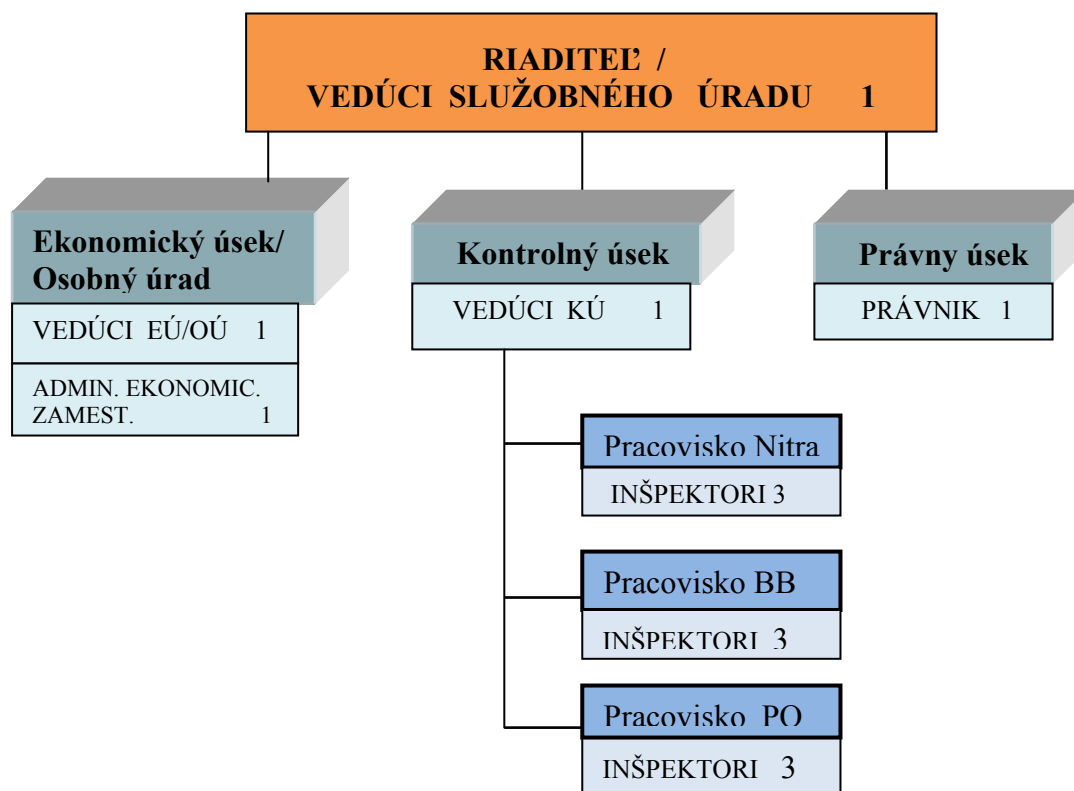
RIADITEĽ /
VEDÚCI SLUŽOBNÉHO ÚRADU 1

Ekonomický úsek/
Osobný úrad

VEDÚCI EÚ/OÚ 1

ADMIN. EKONOMIC. ZAMEST. 1

Kontrolný úsek

VEDÚCI KÚ 1

Právny úsek

PRÁVNIK 1

Pracovisko Nitra

INŠPEKTORI 3

Pracovisko BB

INŠPEKTORI 3

Pracovisko PO

INŠPEKTORI 3